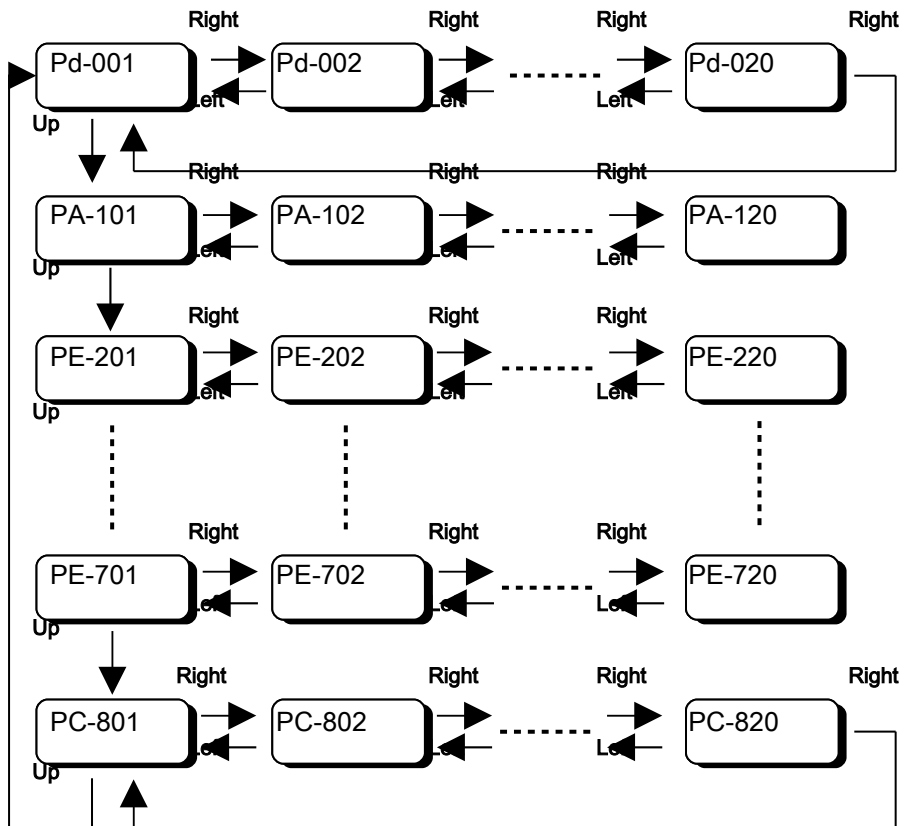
Right Right Right Right

Pd-001 Left Pd-002 Left Left Pd-020

Up

Right Right Right

PA-101 Left PA-102 Left Left PA-120

Up

Right Right Right

PE-201 Left PE-202 Left Left PE-220

Up

Right Right Right

PE-701 Left PE-702 Left Left PE-720

Up

Right Right Right Right

PC-801 Left PC-802 Left Left PC-820

Up